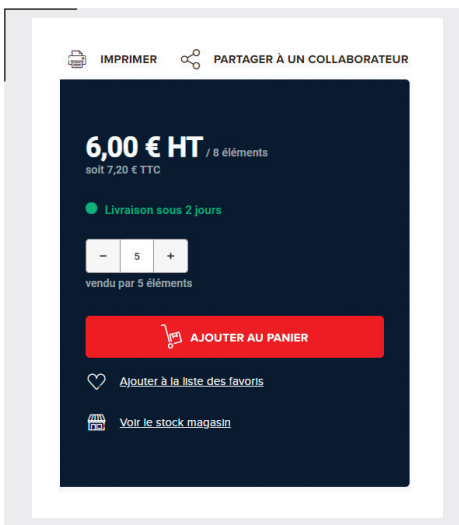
IMPRIMER PARTAGER À UN COLLABORATEUR

6,00 € HT / 8 éléments
soit 7,20 € TTC

Livraison sous 2 jours

− 5 +
vendu par 5 éléments

AJOUTER AU PANIER

Ajouter à la liste des favoris

Voir le stock magasin